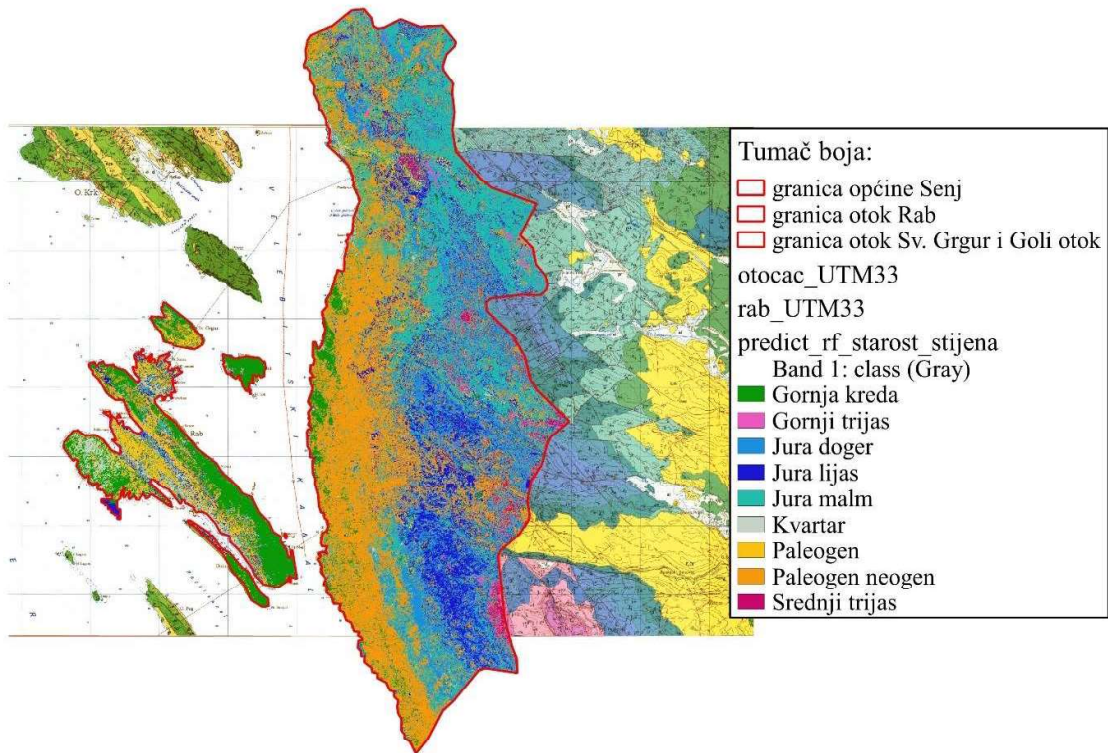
O. Krk

Rab

Tumač boja:
granica općine Senj
granica otok Rab
granica otok Sv. Grgur i Goli otok
otocac_UTM33
rab_UTM33
predict_rf_starost_stijena
Band 1: class (Gray)
Gornja kreda
Gornji trijas
Jura doger
Jura lijas
Jura malm
Kvartar
Paleogen
Paleogen neogen
Srednji trijas